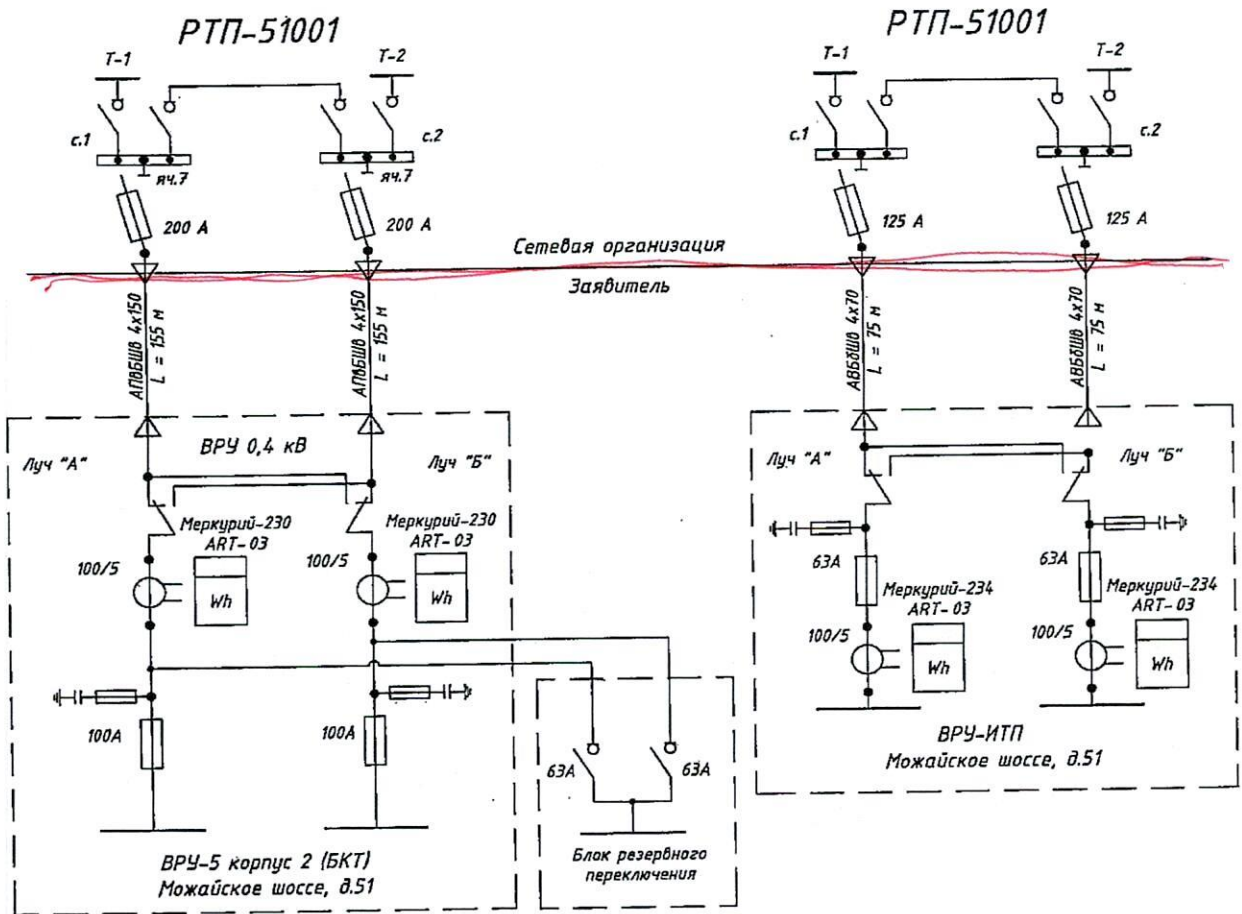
РТП-51001

Т-1

Т-2

с.1

с.2

яч.7

яч.7

200 А

200 А

РТП-51001

Т-1

Т-2

с.1

с.2

125 А

125 А

Сетевая организация

Заявитель

АПвБбШв 4х150 L = 155 м

АПвБбШв 4х150 L = 155 м

АВБбШв 4х70 L = 75 м

АВБбШв 4х70 L = 75 м

ВРУ 0,4 кВ

Луч "А"

Луч "Б"

Меркурий-230 ART-03

Меркурий-230 ART-03

100/5

100/5

Wh

Wh

100А

100А

63А

63А

Блок резервного переключения

ВРУ-5 корпус 2 (БКТ) Можайское шоссе, д.51

Луч "А"

Луч "Б"

63А

63А

Меркурий-234 ART-03

Меркурий-234 ART-03

100/5

100/5

Wh

Wh

ВРУ-ИТП Можайское шоссе, д.51